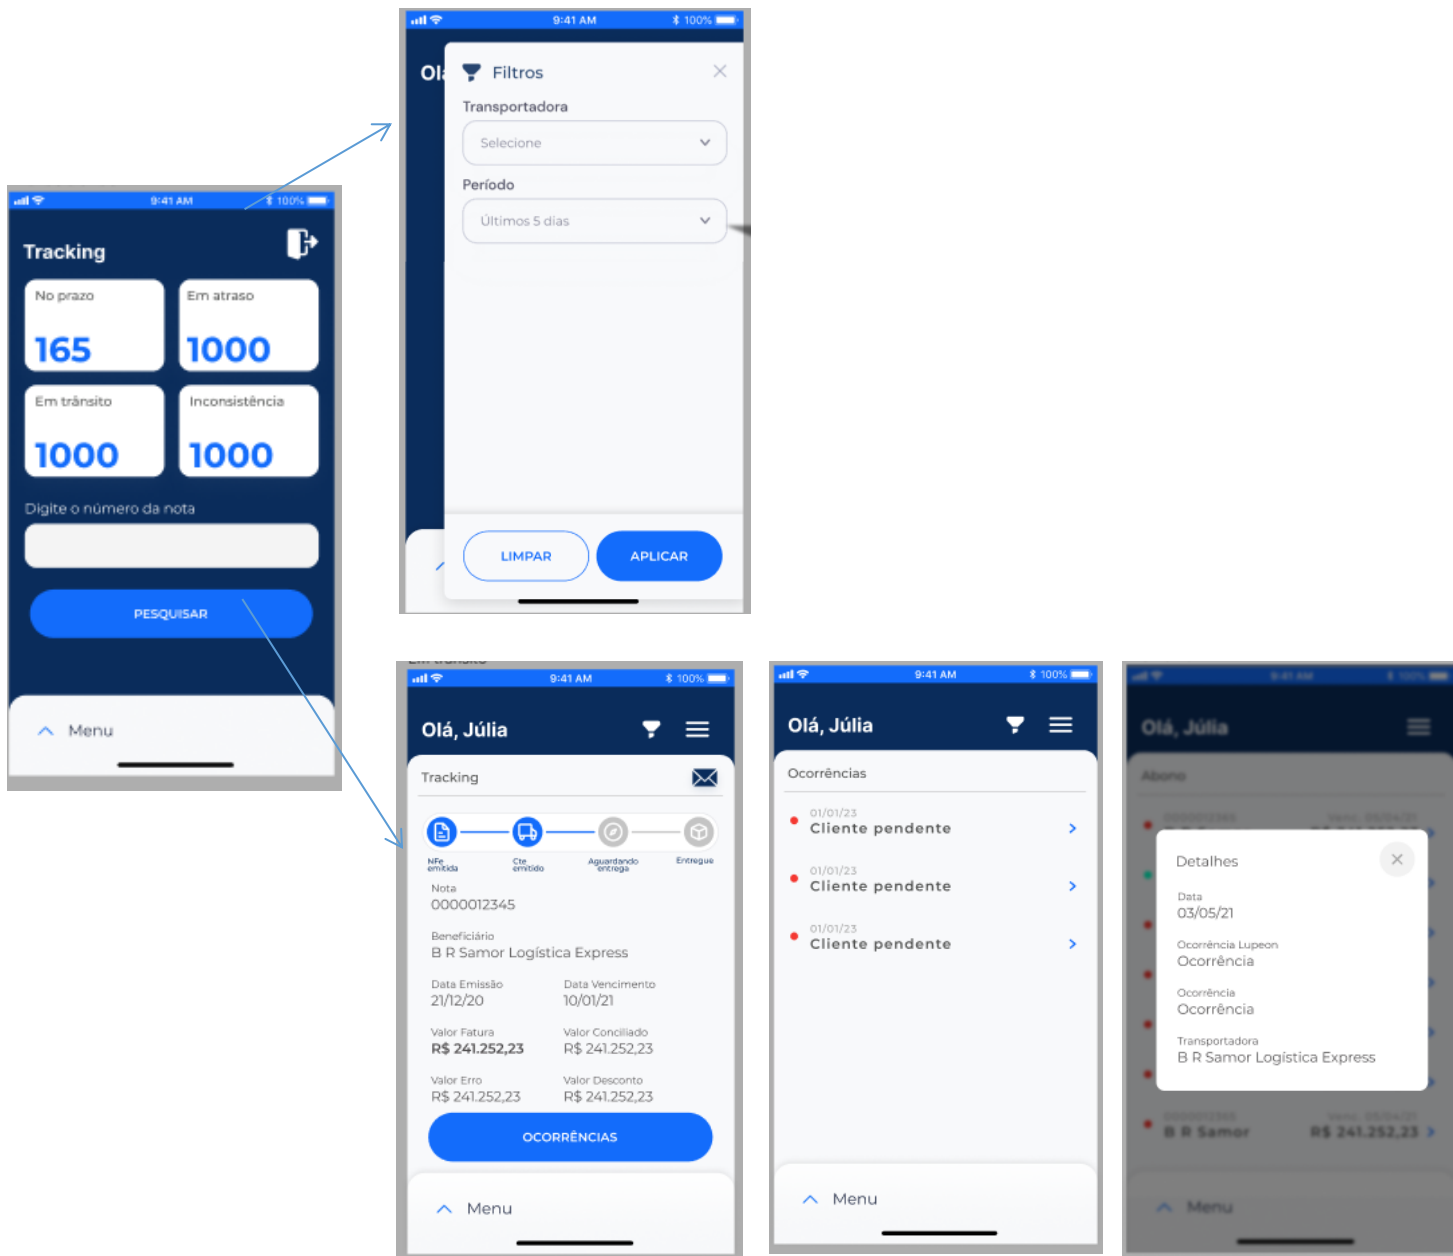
9:41 AM 100%

Ol

Filtros

Transportadora

Selecione

Período

Últimos 5 dias

LIMPAR

APLICAR

9:41 AM 100%

Tracking

No prazo
165

Em atraso
1000

Em trânsito
1000

Inconsistência
1000

Digite o número da nota

PESQUISAR

Menu

9:41 AM 100%

Olá, Júlia

Tracking

NFe emitida

Cte emitido

Aguardando entrega

Entregue

Nota
0000012345

Beneficiário
B R Samor Logística Express

Data Emissão
21/12/20

Data Vencimento
10/01/21

Valor Fatura
R$ 241.252,23

Valor Conciliado
R$ 241.252,23

Valor Erro
R$ 241.252,23

Valor Desconto
R$ 241.252,23

OCORRÊNCIAS

Menu

9:41 AM 100%

Olá, Júlia

Ocorrências

01/01/23
Cliente pendente

01/01/23
Cliente pendente

01/01/23
Cliente pendente

Menu

Olá, Júlia

Abono

Detalhes

Data
03/05/21

Ocorrência Lupeon
Ocorrência

Ocorrência
Ocorrência

Transportadora
B R Samor Logística Express

B R Samor

R$ 241.252,23

Menu